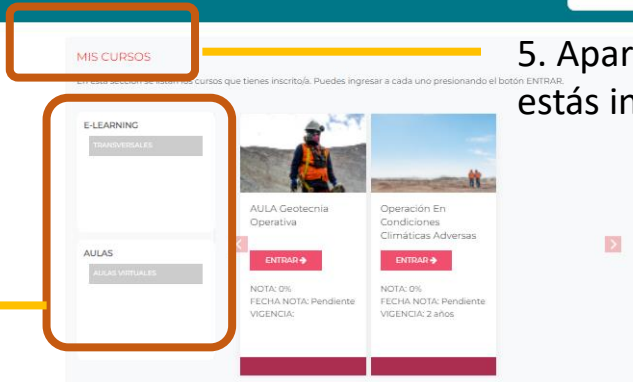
MIS CURSOS

En esta sección se listan los cursos que tienes inscrito/a. Puedes ingresar a cada uno presionando el botón ENTRAR.

5. Apar

estás in

E-LEARNING

TRANSVERSALES

AULAS

AULAS VIRTUALES

AULA Geotecnia Operativa

ENTRAR

NOTA: 0%
FECHA NOTA: Pendiente
VIGENCIA:

Operación En Condiciones Climáticas Adversas

ENTRAR

NOTA: 0%
FECHA NOTA: Pendiente
VIGENCIA: 2 años